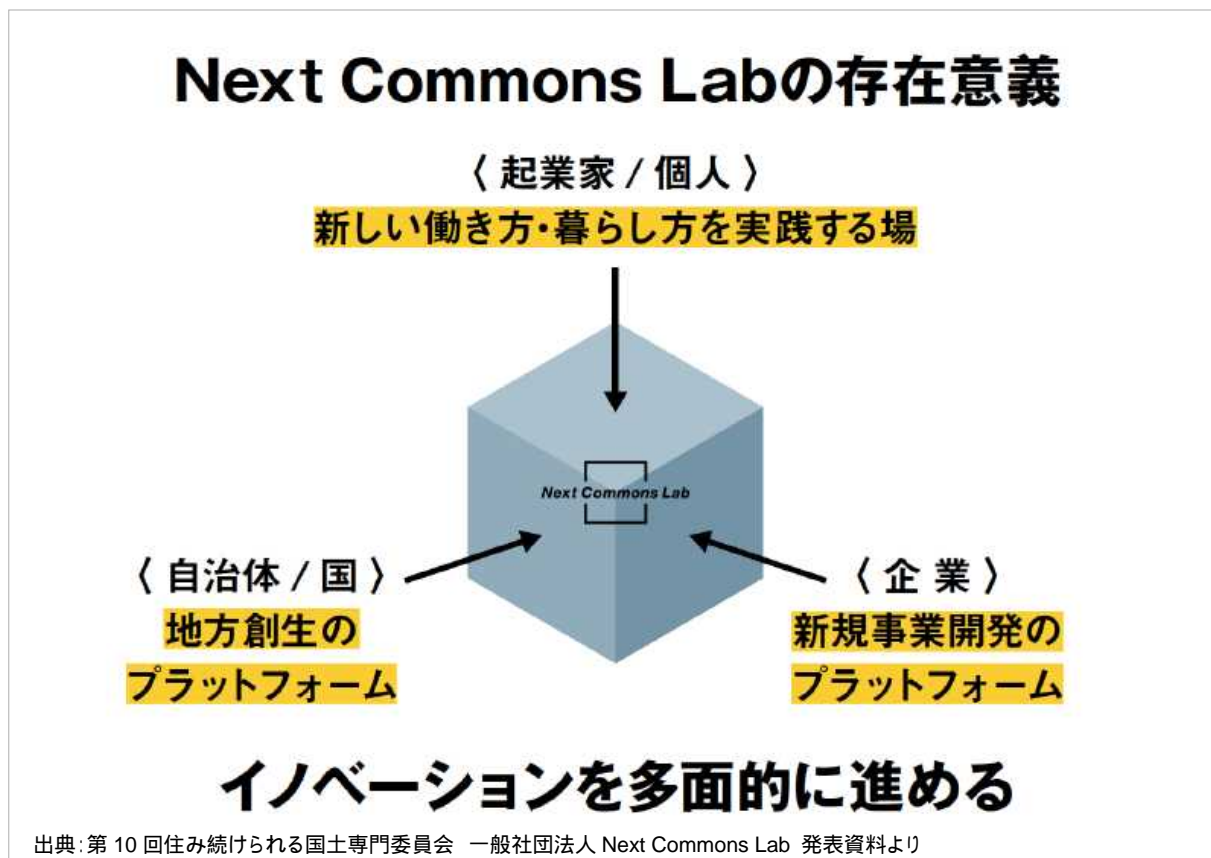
Next Commons Labの存在意義

〈 起業家 / 個人 〉
新しい働き方・暮らし方を実践する場

Next Commons Lab

〈 自治体 / 国 〉
地方創生の
プラットフォーム

〈 企 業 〉
新規事業開発の
プラットフォーム

イノベーションを多面的に進める

出典:第 10 回住み続けられる国土専門委員会 一般社団法人 Next Commons Lab 発表資料より